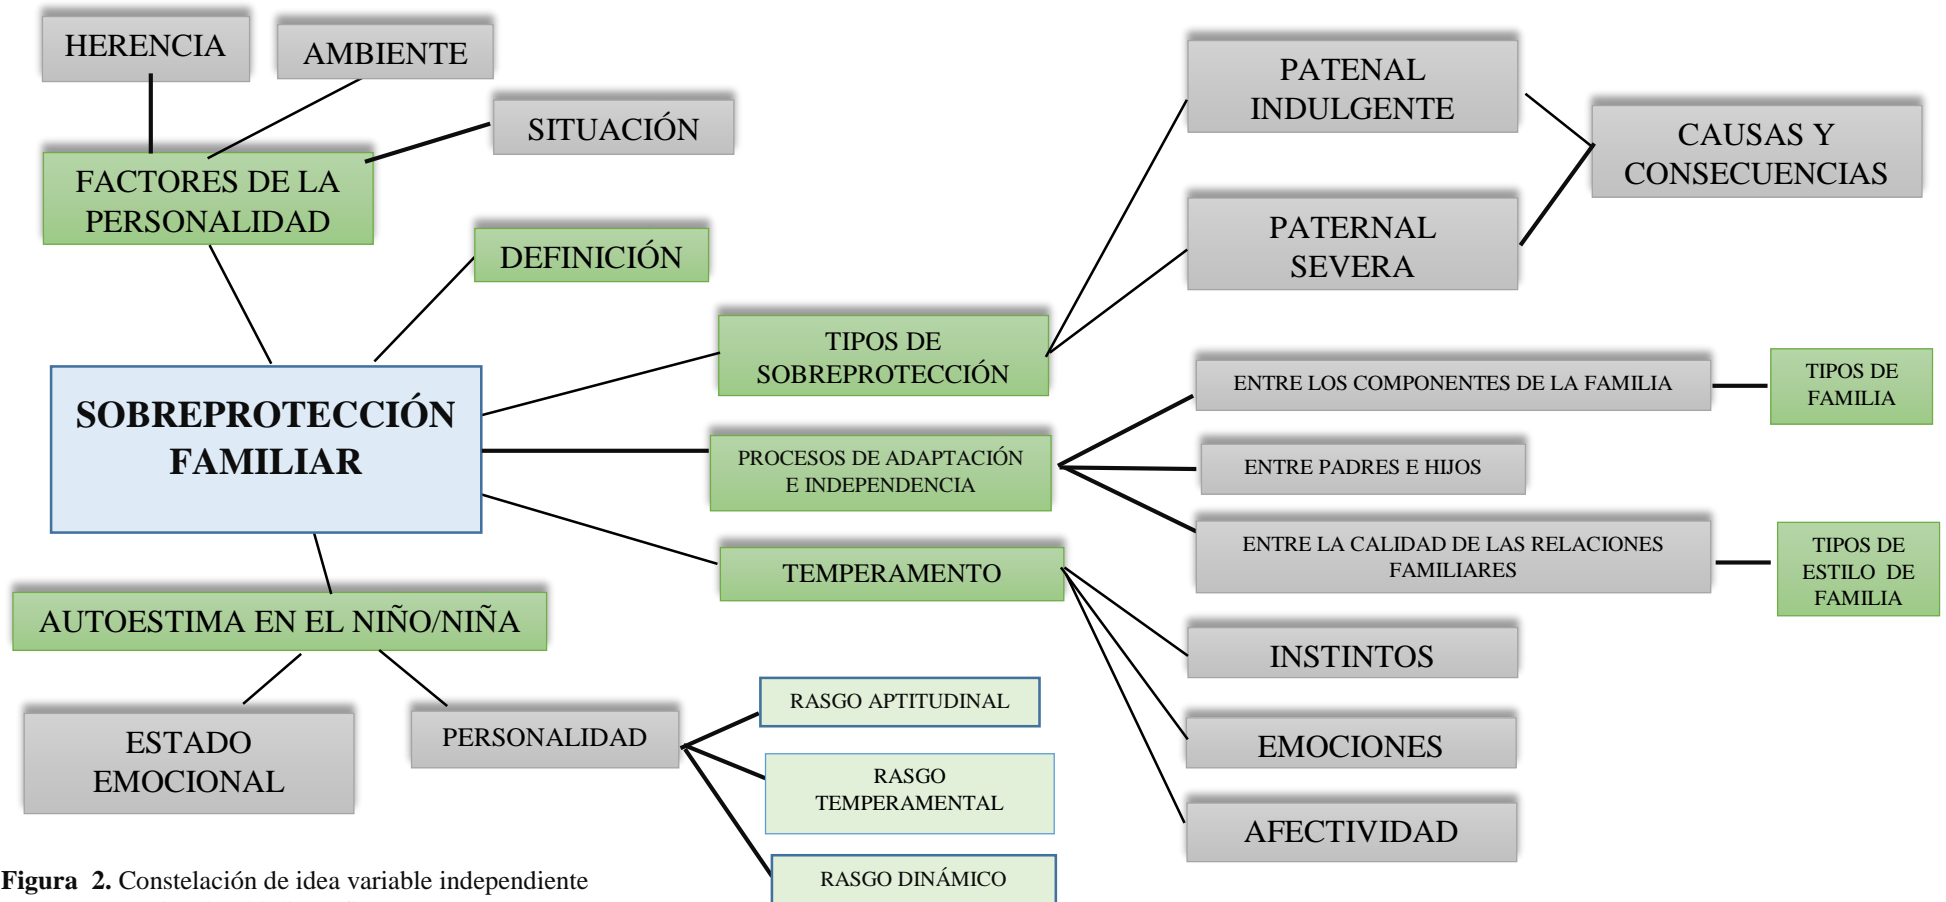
HERENCIA

AMBIENTE

SITUACIÓN

FACTORES DE LA PERSONALIDAD

DEFINICIÓN

SOBREPROTECCIÓN FAMILIAR

TIPOS DE SOBREPROTECCIÓN

PATENAL INDULGENTE

PATERNAL SEVERA

CAUSAS Y CONSECUENCIAS

PROCESOS DE ADAPTACIÓN E INDEPENDENCIA

ENTRE LOS COMPONENTES DE LA FAMILIA

TIPOS DE FAMILIA

ENTRE PADRES E HIJOS

ENTRE LA CALIDAD DE LAS RELACIONES FAMILIARES

TIPOS DE ESTILO DE FAMILIA

TEMPERAMENTO

INSTINTOS

EMOCIONES

AFECTIVIDAD

AUTOESTIMA EN EL NIÑO/NIÑA

ESTADO EMOCIONAL

PERSONALIDAD

RASGO APTITUDINAL

RASGO TEMPERAMENTAL

RASGO DINÁMICO

**Figura 2.** Constelación de idea variable independiente